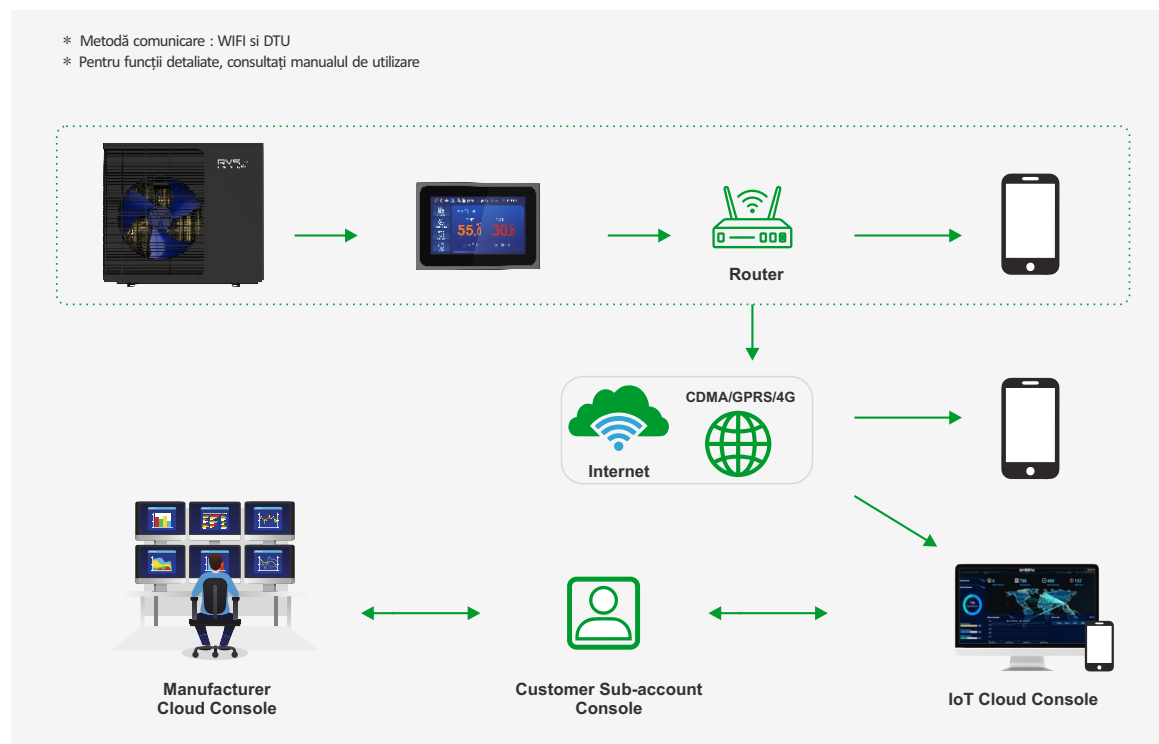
* Metodă comunicare : WIFI și DTU
* Pentru funcții detaliate, consultați manualul de utilizare

RYS

55.0 30.0

Router

CDMA/GPRS/4G

Internet

Manufacturer Cloud Console

Customer Sub-account Console

IoT Cloud Console